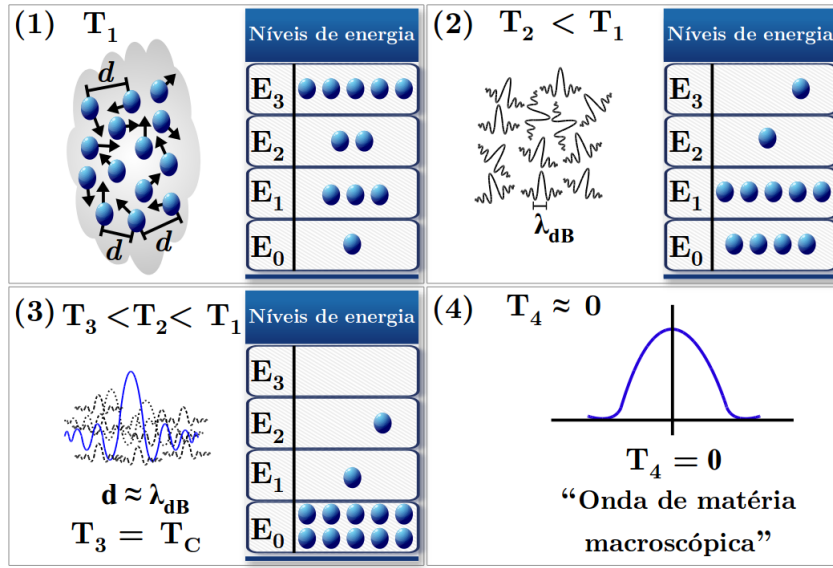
(1) $T_1$

$d$

$d$

$d$

Níveis de energia

$E_3$

$E_2$

$E_1$

$E_0$

(2) $T_2 < T_1$

$\lambda_{dB}$

Níveis de energia

$E_3$

$E_2$

$E_1$

$E_0$

(3) $T_3 < T_2 < T_1$

$d \approx \lambda_{dB}$

$T_3 = T_C$

Níveis de energia

$E_3$

$E_2$

$E_1$

$E_0$

(4) $T_4 \approx 0$

$T_4 = 0$

"Onda de matéria macroscópica"